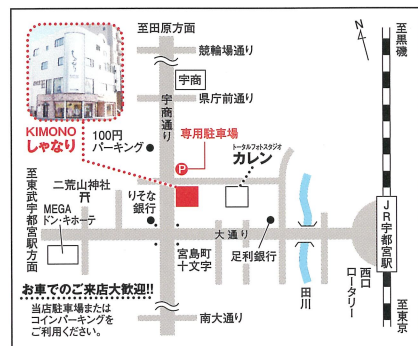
至田原方面

競輪場通り

宇商

県庁前通り

宇商通り

専用駐車場

P

KIMONO
しゃなり

100円パーキング

トータルフォトスタジオ
カレン

至黒磯

N

至東武宇都宮駅方面

二荒山神社

MEGA
ドン・キホーテ

りそな銀行

大通り

宮島町十文字

足利銀行

JR宇都宮駅

西口ロータリー

田川

お車でのご来店大歓迎!!

当店駐車場または
コインパーキングを
ご利用ください。

南大通り

至東京